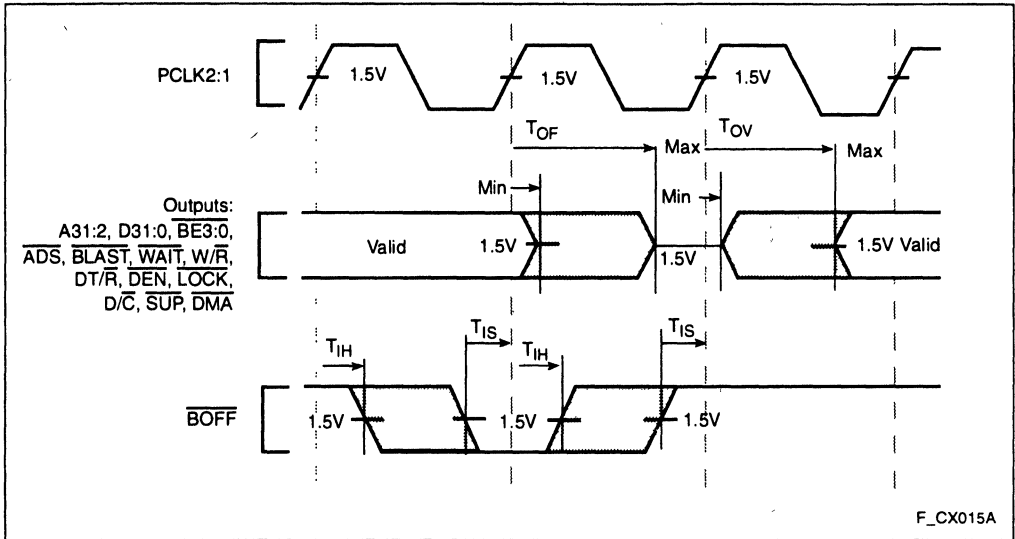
PCLK2:1

1.5V

1.5V

1.5V

$T_{OF}$

Max

$T_{OV}$

Max

Min

Min

Outputs:
A31:2, D31:0, $\overline{BE3:0}$, $\overline{ADS}$, $\overline{BLAST}$, $\overline{WAIT}$, W/$\overline{R}$, DT/$\overline{R}$, $\overline{DEN}$, $\overline{LOCK}$, D/$\overline{C}$, $\overline{SUP}$, $\overline{DMA}$

Valid

1.5V

1.5V

1.5V Valid

$T_{IH}$

$T_{IS}$

$T_{IH}$

$T_{IS}$

$\overline{BOFF}$

1.5V

1.5V

1.5V

F_CX015A